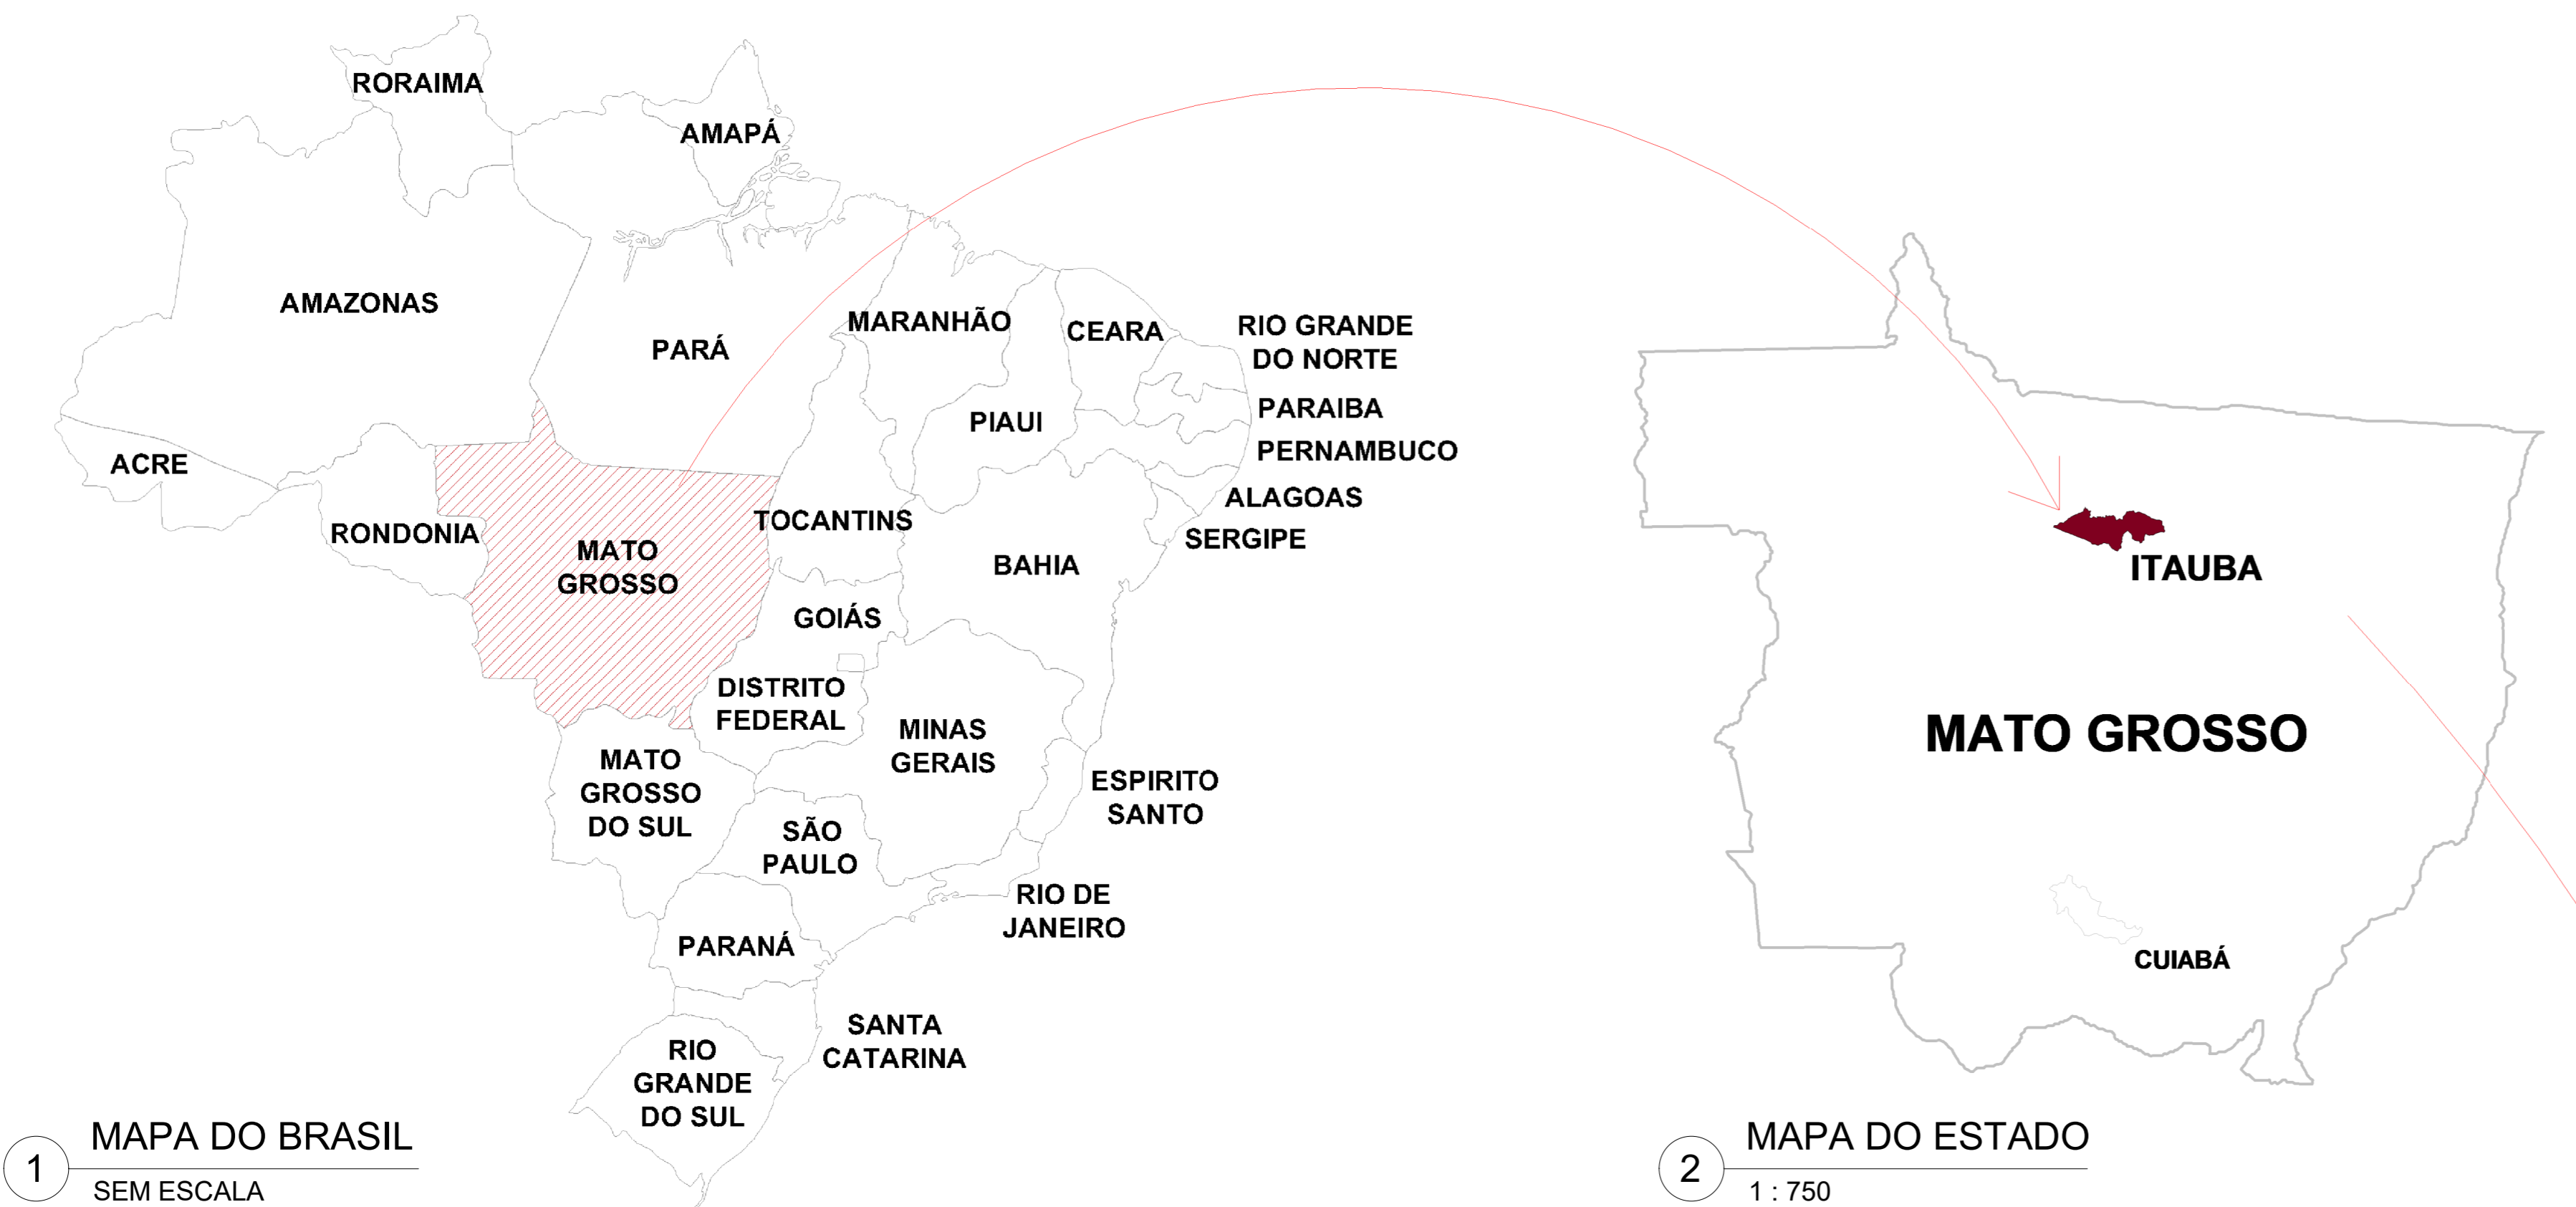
RORAIMA
AMAPÁ
AMAZONAS
PARÁ
MARANHÃO
CEARA
RIO GRANDE DO NORTE
PARAIBA
PIAUI
PERNAMBUCO
ACRE
ALAGOAS
RONDONIA
TOCANTINS
SERGIPE
MATO GROSSO
BAHIA
GOIÁS
DISTRITO FEDERAL
MINAS GERAIS
MATO GROSSO DO SUL
ESPIRITO SANTO
SÃO PAULO
RIO DE JANEIRO
PARANÁ
SANTA CATARINA
RIO GRANDE DO SUL

ITAUBA
MATO GROSSO
CUIABÁ

1 MAPA DO BRASIL
SEM ESCALA

2 MAPA DO ESTADO
1 : 750